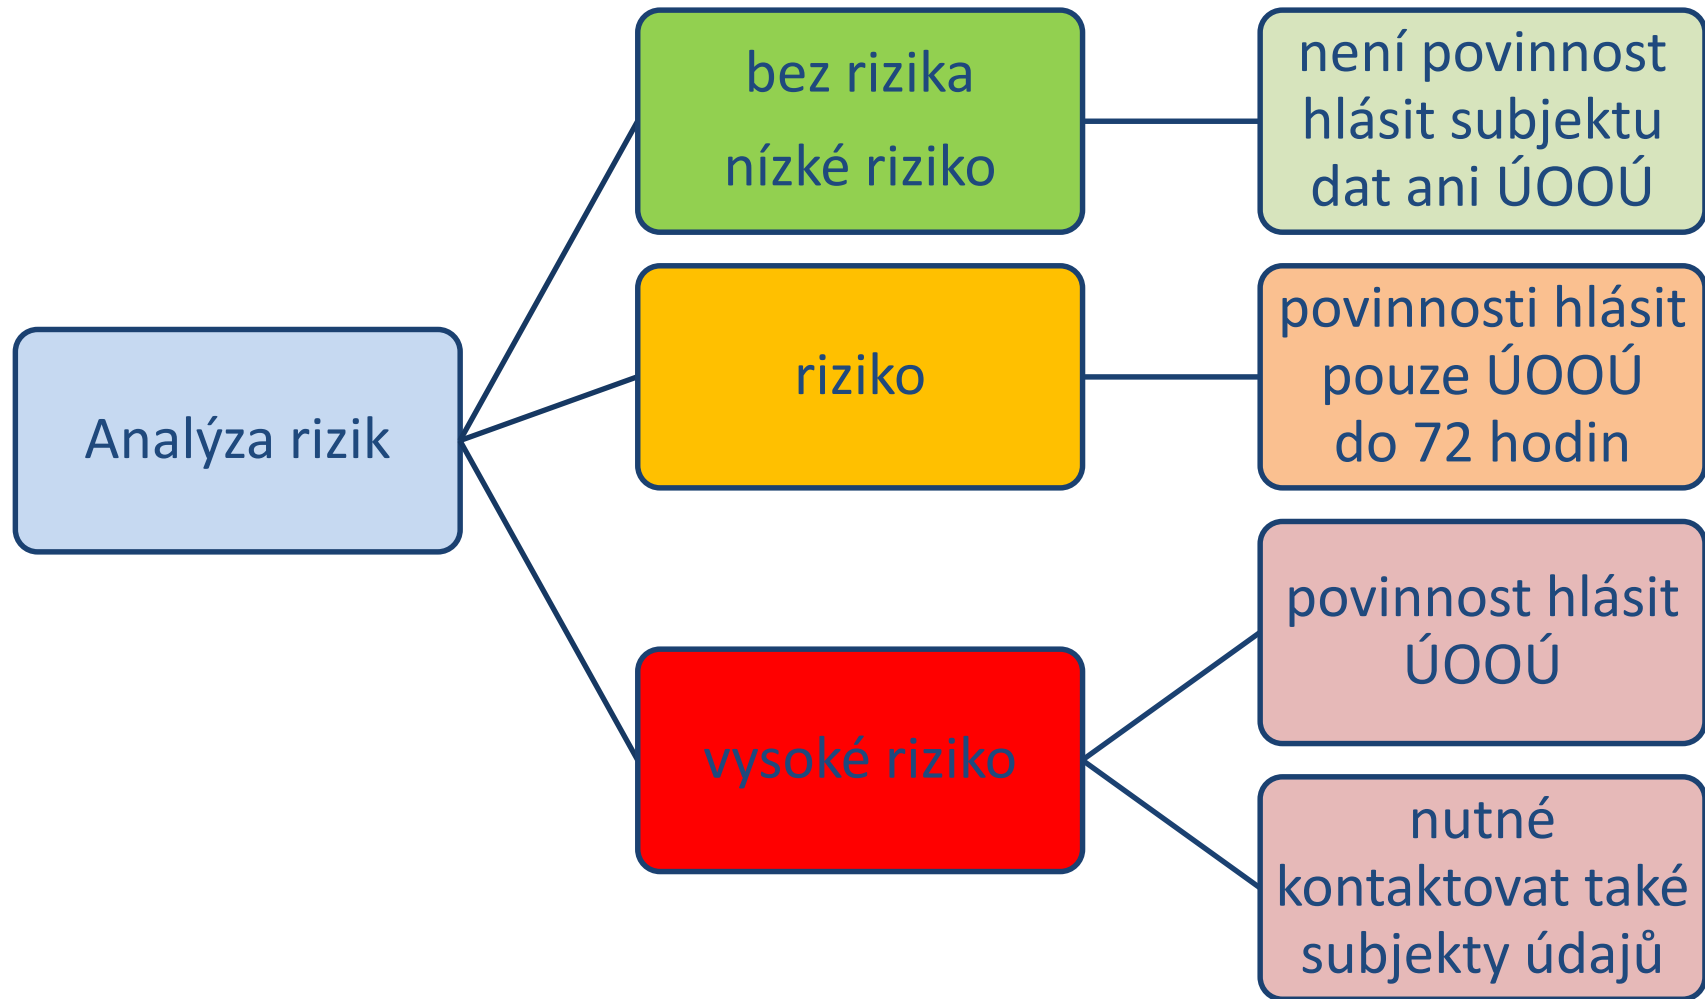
Analýza rizik

bez rizika
nízké riziko

není povinnost hlásit subjektu dat ani ÚOOÚ

riziko

povinnosti hlásit pouze ÚOOÚ do 72 hodin

vysoké riziko

povinnost hlásit ÚOOÚ

nutné kontaktovat také subjekty údajů